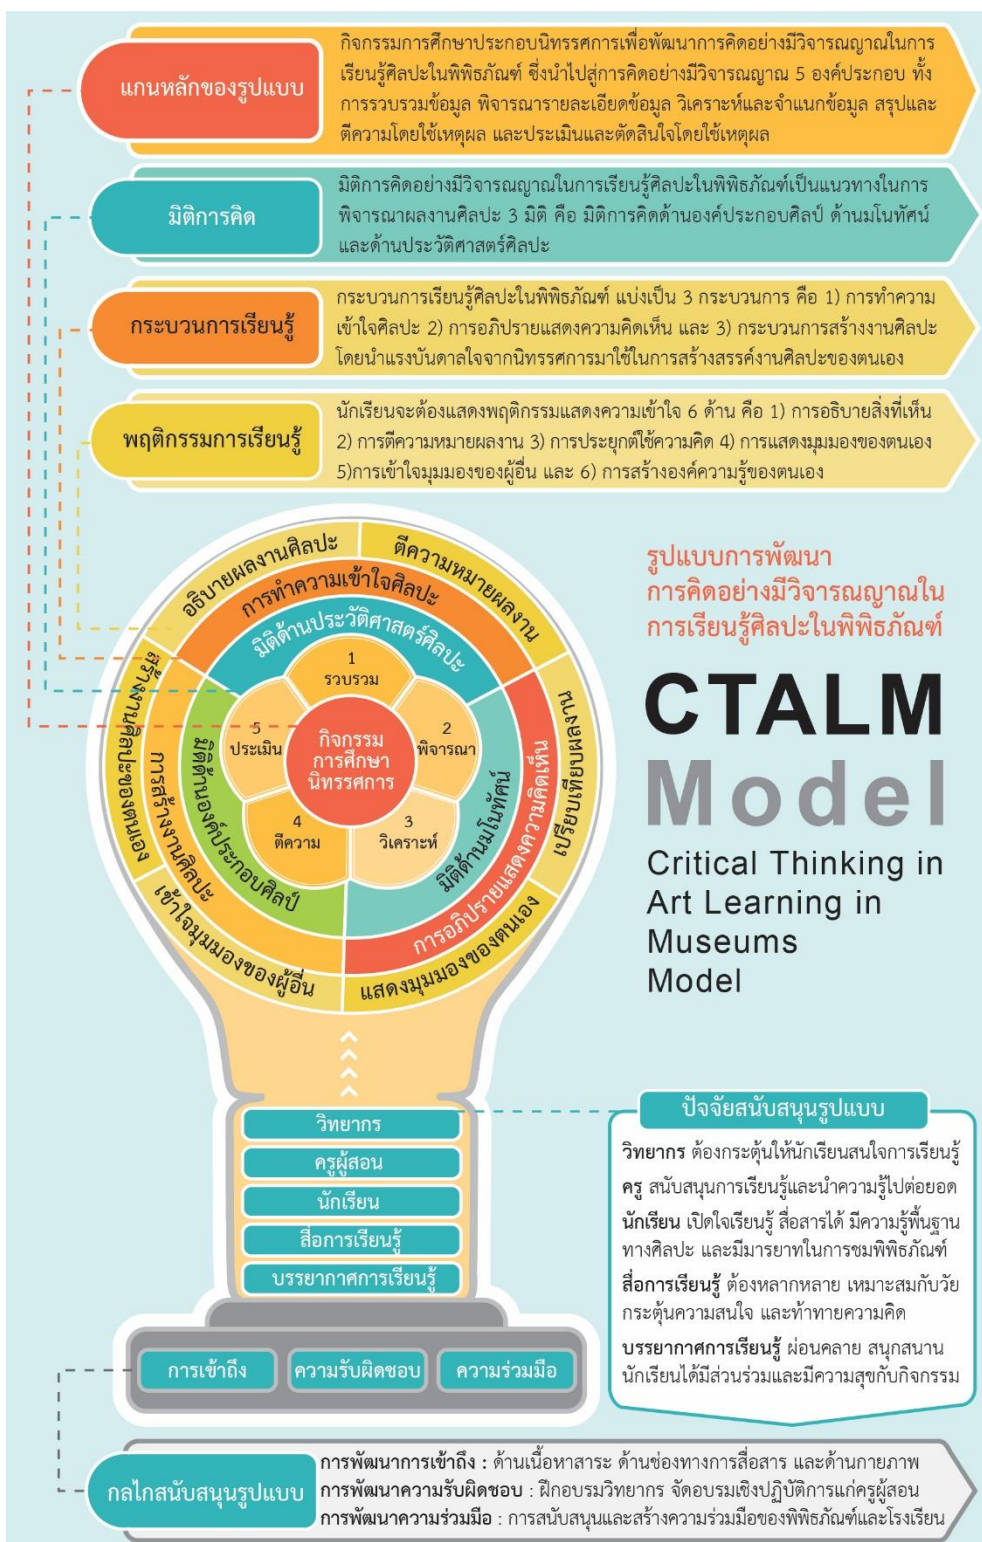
แกนหลักของรูปแบบ

กิจกรรมการศึกษาประกอบนิทรรศการเพื่อพัฒนาการคิดอย่างมีวิจารณญาณในการเรียนรู้ศิลปะในพิพิธภัณฑ์ ซึ่งนำไปสู่การคิดอย่างมีวิจารณญาณ 5 องค์ประกอบ ทั้งการรวบรวมข้อมูล พิจารณารายละเอียดข้อมูล วิเคราะห์และจำแนกข้อมูล สรุปและตีความโดยใช้เหตุผล และประเมินและตัดสินใจโดยใช้เหตุผล

มิติการคิด

มิติการคิดอย่างมีวิจารณญาณในการเรียนรู้ศิลปะในพิพิธภัณฑ์เป็นแนวทางในการพิจารณาผลงานศิลปะ 3 มิติ คือ มิติการคิดด้านองค์ประกอบศิลป์ ด้านมโนทัศน์ และด้านประวัติศาสตร์ศิลปะ

กระบวนการเรียนรู้

กระบวนการเรียนรู้ศิลปะในพิพิธภัณฑ์ แบ่งเป็น 3 กระบวนการ คือ 1) การทำความเข้าใจศิลปะ 2) การอภิปรายแสดงความคิดเห็น และ 3) กระบวนการสร้างงานศิลปะ โดยนำแรงบันดาลใจจากนิทรรศการมาใช้ในการสร้างสรรค์งานศิลปะของตนเอง

พฤติกรรมการเรียนรู้

นักเรียนจะต้องแสดงพฤติกรรมแสดงความเข้าใจ 6 ด้าน คือ 1) การอธิบายสิ่งที่เห็น 2) การตีความหมายผลงาน 3) การประยุกต์ใช้ความคิด 4) การแสดงมุมมองของตนเอง 5)การเข้าใจมุมมองของผู้อื่น และ 6) การสร้างองค์ความรู้ของตนเอง

อธิบายผลงานศิลปะ
ตีความหมายผลงาน
เปรียบเทียบผลงาน
แสดงมุมมองของตนเอง
เข้าใจมุมมองของผู้อื่น
สร้างงานศิลปะของตนเอง
การทำความเข้าใจศิลปะ
การอภิปรายแสดงความคิดเห็น
การสร้างงานศิลปะ
มิติด้านประวัติศาสตร์ศิลปะ
มิติด้านมโนทัศน์
มิติด้านองค์ประกอบศิลป์
1 รวบรวม
2 พิจารณา
3 วิเคราะห์
4 ตีความ
5 ประเมิน
กิจกรรม การศึกษา นิทรรศการ

รูปแบบการพัฒนา การคิดอย่างมีวิจารณญาณใน การเรียนรู้ศิลปะในพิพิธภัณฑ์

CTALM Model

Critical Thinking in Art Learning in Museums Model

วิทยากร
ครูผู้สอน
นักเรียน
สื่อการเรียนรู้
บรรยากาศการเรียนรู้

ปัจจัยสนับสนุนรูปแบบ

วิทยากร ต้องกระตุ้นให้นักเรียนสนใจการเรียนรู้
ครู สนับสนุนการเรียนรู้และนำความรู้ไปต่อยอด
นักเรียน เปิดใจเรียนรู้ สื่อสารได้ มีความรู้พื้นฐานทางศิลปะ และมีมารยาทในการชมพิพิธภัณฑ์
สื่อการเรียนรู้ ต้องหลากหลาย เหมาะสมกับวัย กระตุ้นความสนใจ และท้าทายความคิด
บรรยากาศการเรียนรู้ ผ่อนคลาย สนุกสนาน นักเรียนได้มีส่วนร่วมและมีความสุขกับกิจกรรม

การเข้าถึง
ความรับผิดชอบ
ความร่วมมือ

กลไกสนับสนุนรูปแบบ

การพัฒนาการเข้าถึง : ด้านเนื้อหาสาระ ด้านช่องทางการสื่อสาร และด้านกายภาพ
การพัฒนาความรับผิดชอบ : ฝึกอบรมวิทยากร จัดอบรมเชิงปฏิบัติการแก่ครูผู้สอน
การพัฒนาความร่วมมือ : การสนับสนุนและสร้างความร่วมมือของพิพิธภัณฑ์และโรงเรียน